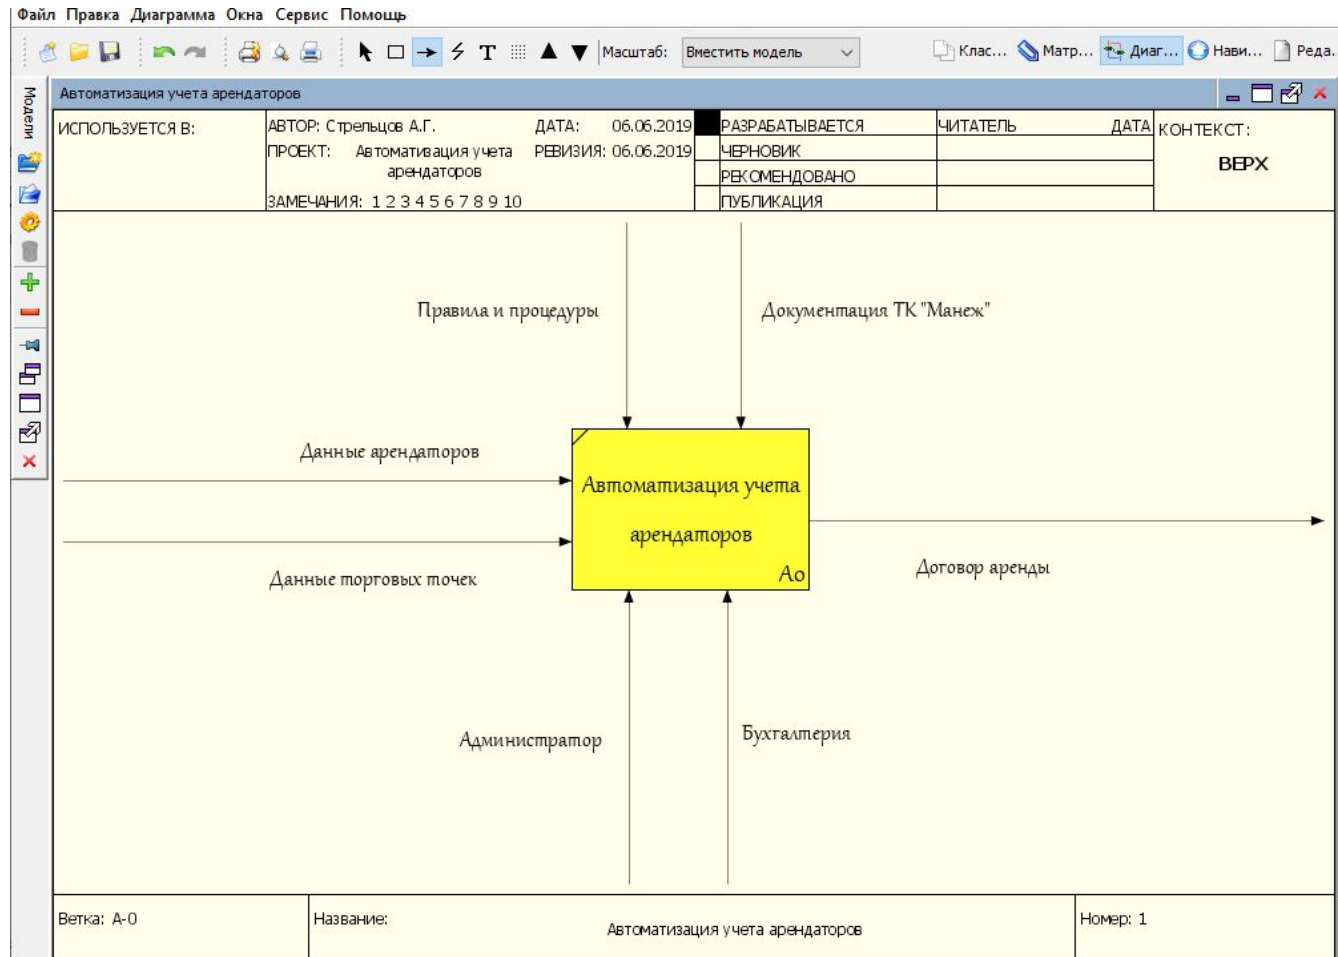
Файл Правка Диаграмма Окна Сервис Помощь

Масштаб: Вместить модель

Клас... Матр... Диаг... Нави... Реда...

Модели

Автоматизация учета арендаторов

| ИСПОЛЬЗУЕТСЯ В: | АВТОР: Стрельцов А.Г. ДАТА: 06.06.2019 ПРОЕКТ: Автоматизация учета арендаторов РЕВИЗИЯ: 06.06.2019 ЗАМЕЧАНИЯ: 1 2 3 4 5 6 7 8 9 10 | | РАЗРАБАТЫВАЕТСЯ | ЧИТАТЕЛЬ ДАТА | КОНТЕКСТ: ВЕРХ |
|---|---|---|---|---|---|
| | | | ЧЕРНОВИК | | |
| | | | РЕКОМЕНДОВАНО | | |
| | | | ПУБЛИКАЦИЯ | | |

Правила и процедуры

Документация ТК "Манеж"

Данные арендаторов

Автоматизация учета арендаторов

A0

Договор аренды

Данные торговых точек

Администратор

Бухгалтерия

| Ветка: A-0 | Название: Автоматизация учета арендаторов | Номер: 1 |
|---|---|---|